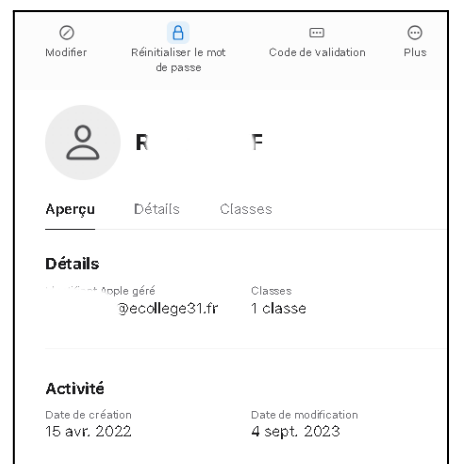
Modifier
Réinitialiser le mot de passe
Code de validation
Plus

R F

Aperçu Détails Classes

Détails

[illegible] Apple géré
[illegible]@ecollege31.fr

Classes
1 classe

Activité

Date de création
15 avr. 2022

Date de modification
4 sept. 2023